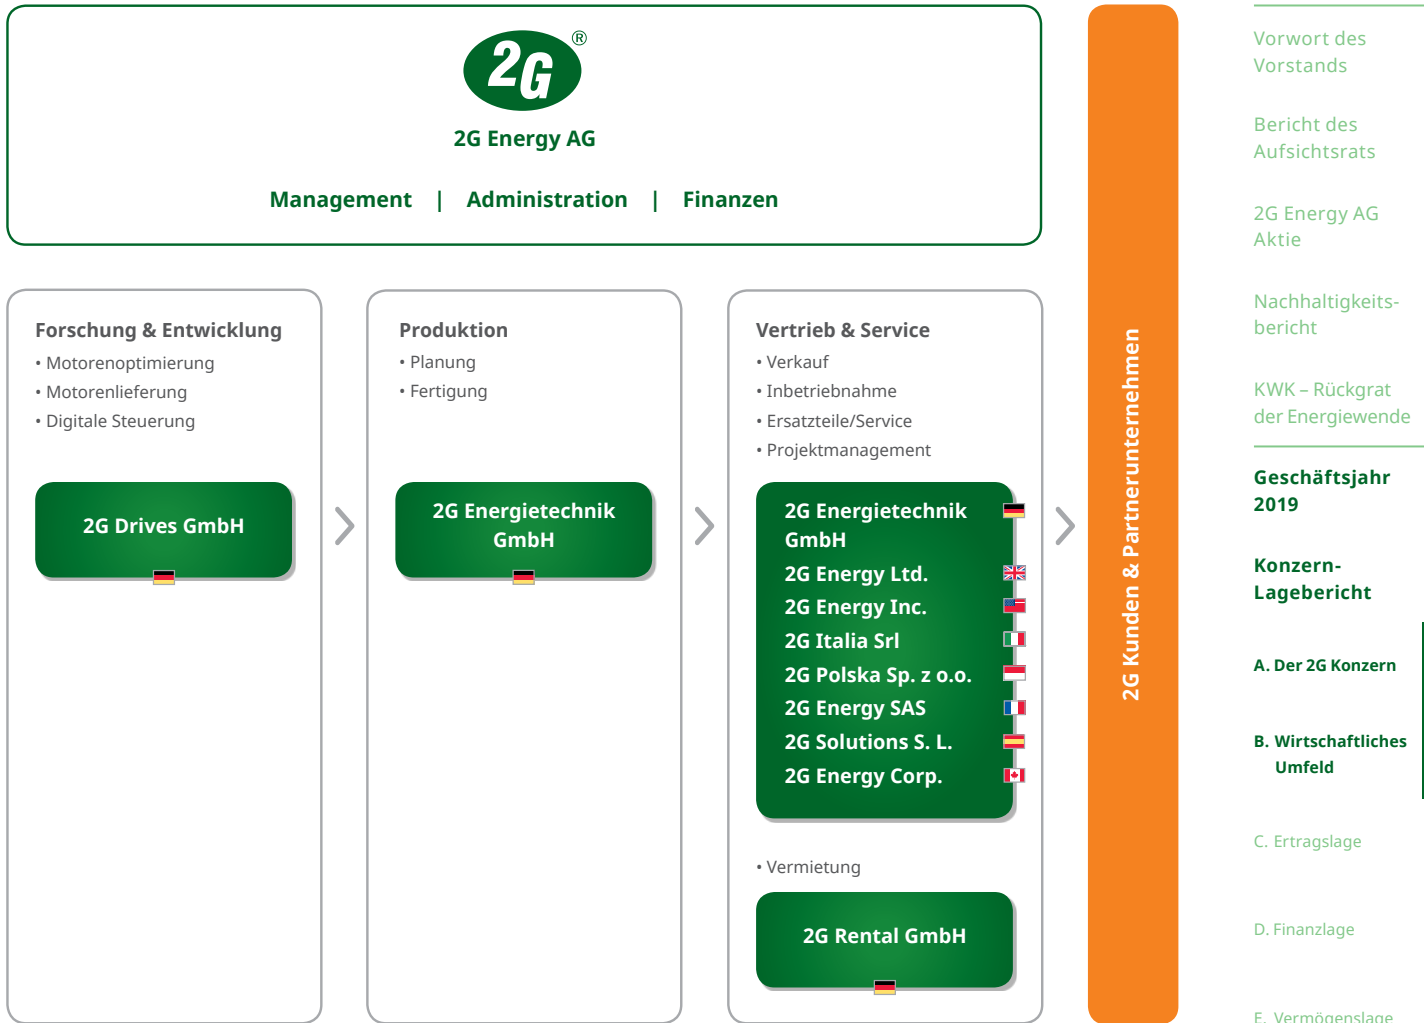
2G®

2G Energy AG

Management | Administration | Finanzen

Forschung & Entwicklung
• Motorenoptimierung
• Motorenlieferung
• Digitale Steuerung

2G Drives GmbH

Produktion
• Planung
• Fertigung

2G Energietechnik GmbH

Vertrieb & Service
• Verkauf
• Inbetriebnahme
• Ersatzteile/Service
• Projektmanagement

2G Energietechnik GmbH
2G Energy Ltd.
2G Energy Inc.
2G Italia Srl
2G Polska Sp. z o.o.
2G Energy SAS
2G Solutions S. L.
2G Energy Corp.

• Vermietung

2G Rental GmbH

2G Kunden & Partnerunternehmen

Vorwort des Vorstands

Bericht des Aufsichtsrats

2G Energy AG Aktie

Nachhaltigkeitsbericht

KWK – Rückgrat der Energiewende

Geschäftsjahr 2019

Konzern-Lagebericht

A. Der 2G Konzern

B. Wirtschaftliches Umfeld

C. Ertragslage

D. Finanzlage

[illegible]